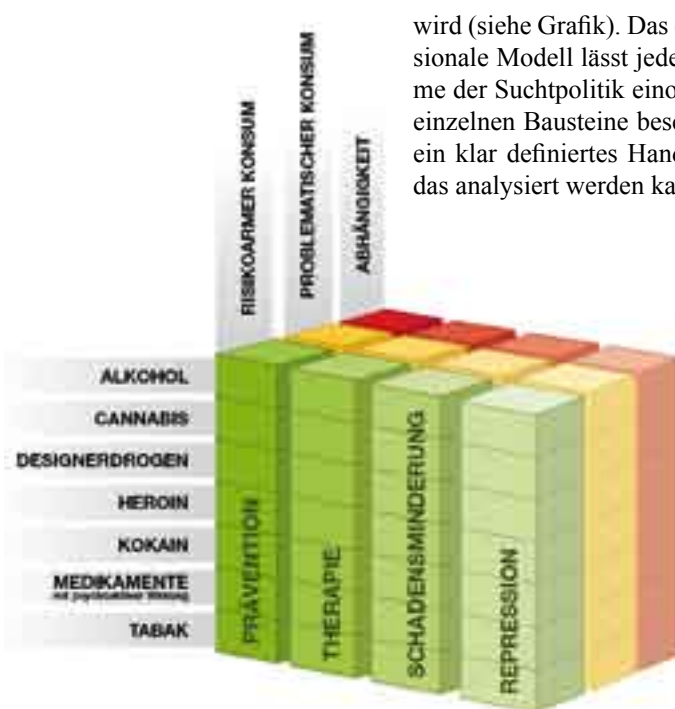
wird (siehe Grafik). Das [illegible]
sionale Modell lässt jede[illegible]
me der Suchtpolitik ein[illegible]
einzelnen Bausteine bes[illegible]
ein klar definiertes Han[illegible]
das analysiert werden ka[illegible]

RISIKOARMER KONSUM
PROBLEMATISCHER KONSUM
ABHÄNGIGKEIT

ALKOHOL
CANNABIS
DESIGNERDROGEN
HEROIN
KOKAIN
MEDIKAMENTE
mit psychoaktiver Wirkung
TABAK

PRÄVENTION
THERAPIE
SCHADENSMINDERUNG
REPRESSION